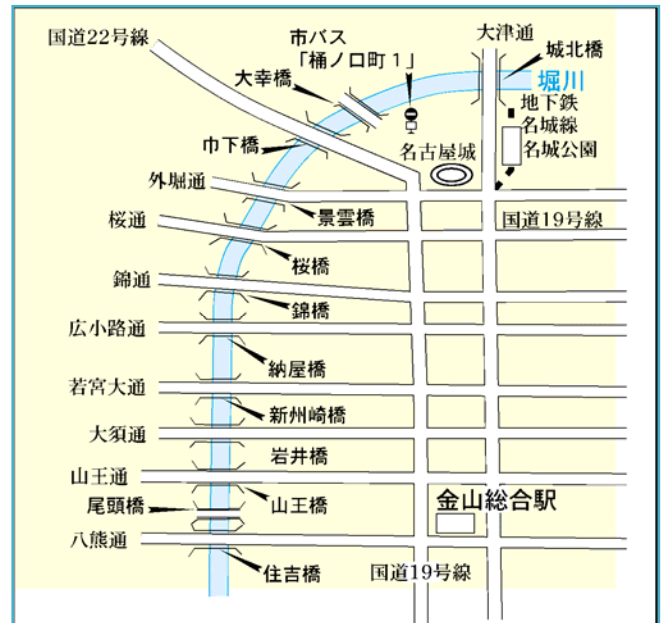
国道22号線

市バス
「樋ノ口町１」

大津通

城北橋

堀川

大幸橋

地下鉄
名城線
名城公園

巾下橋

名古屋城

外堀通

景雲橋

国道19号線

桜通

桜橋

錦通

錦橋

広小路通

納屋橋

若宮大通

新州崎橋

大須通

岩井橋

山王通

金山総合駅

尾頭橋

山王橋

八熊通

住吉橋

国道19号線